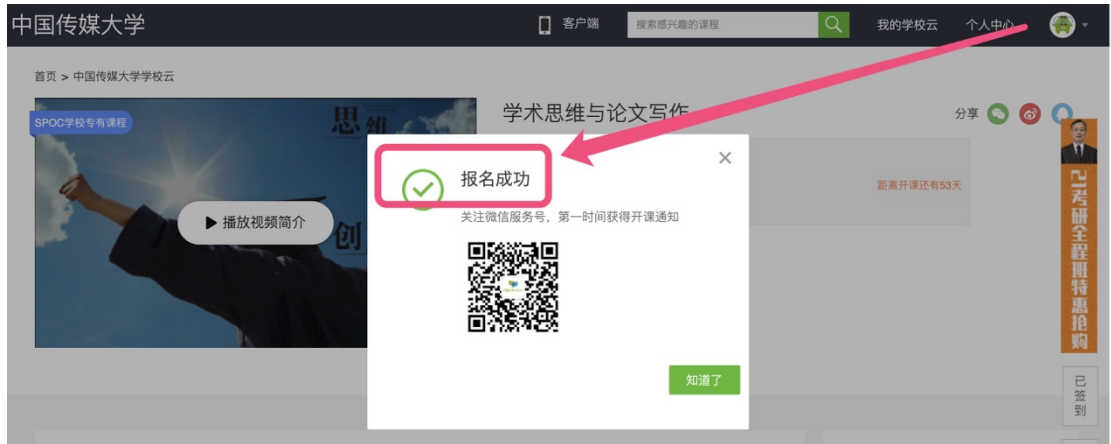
中国传媒大学

客户端

搜索感兴趣的课程

我的学校云

个人中心

首页 > 中国传媒大学学校云

SPOC学校专有课程

思维

创

▶ 播放视频简介

学术思维与论文写作

分享

报名成功

关注微信服务号，第一时间获得开课通知

距离开课还有53天

知道了

21考研全程班特惠抢购

已签到